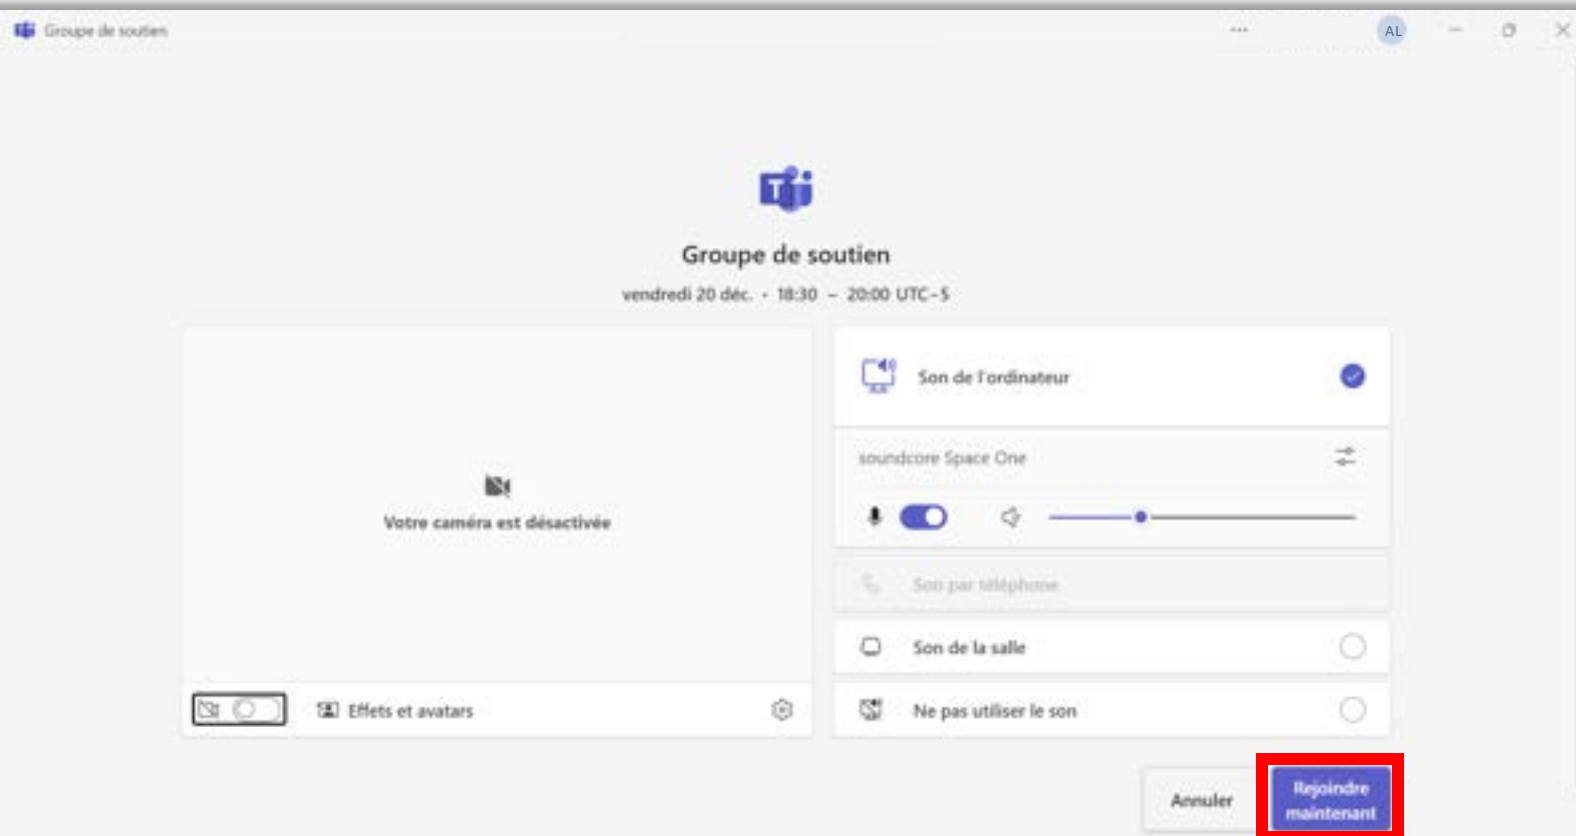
Groupe de soutien

...

AL

Groupe de soutien

vendredi 20 déc. · 18:30 – 20:00 UTC-5

Votre caméra est désactivée

Effets et avatars

Son de l'ordinateur

soundcore Space One

Son par téléphone

Son de la salle

Ne pas utiliser le son

Annuler

Rejoindre maintenant